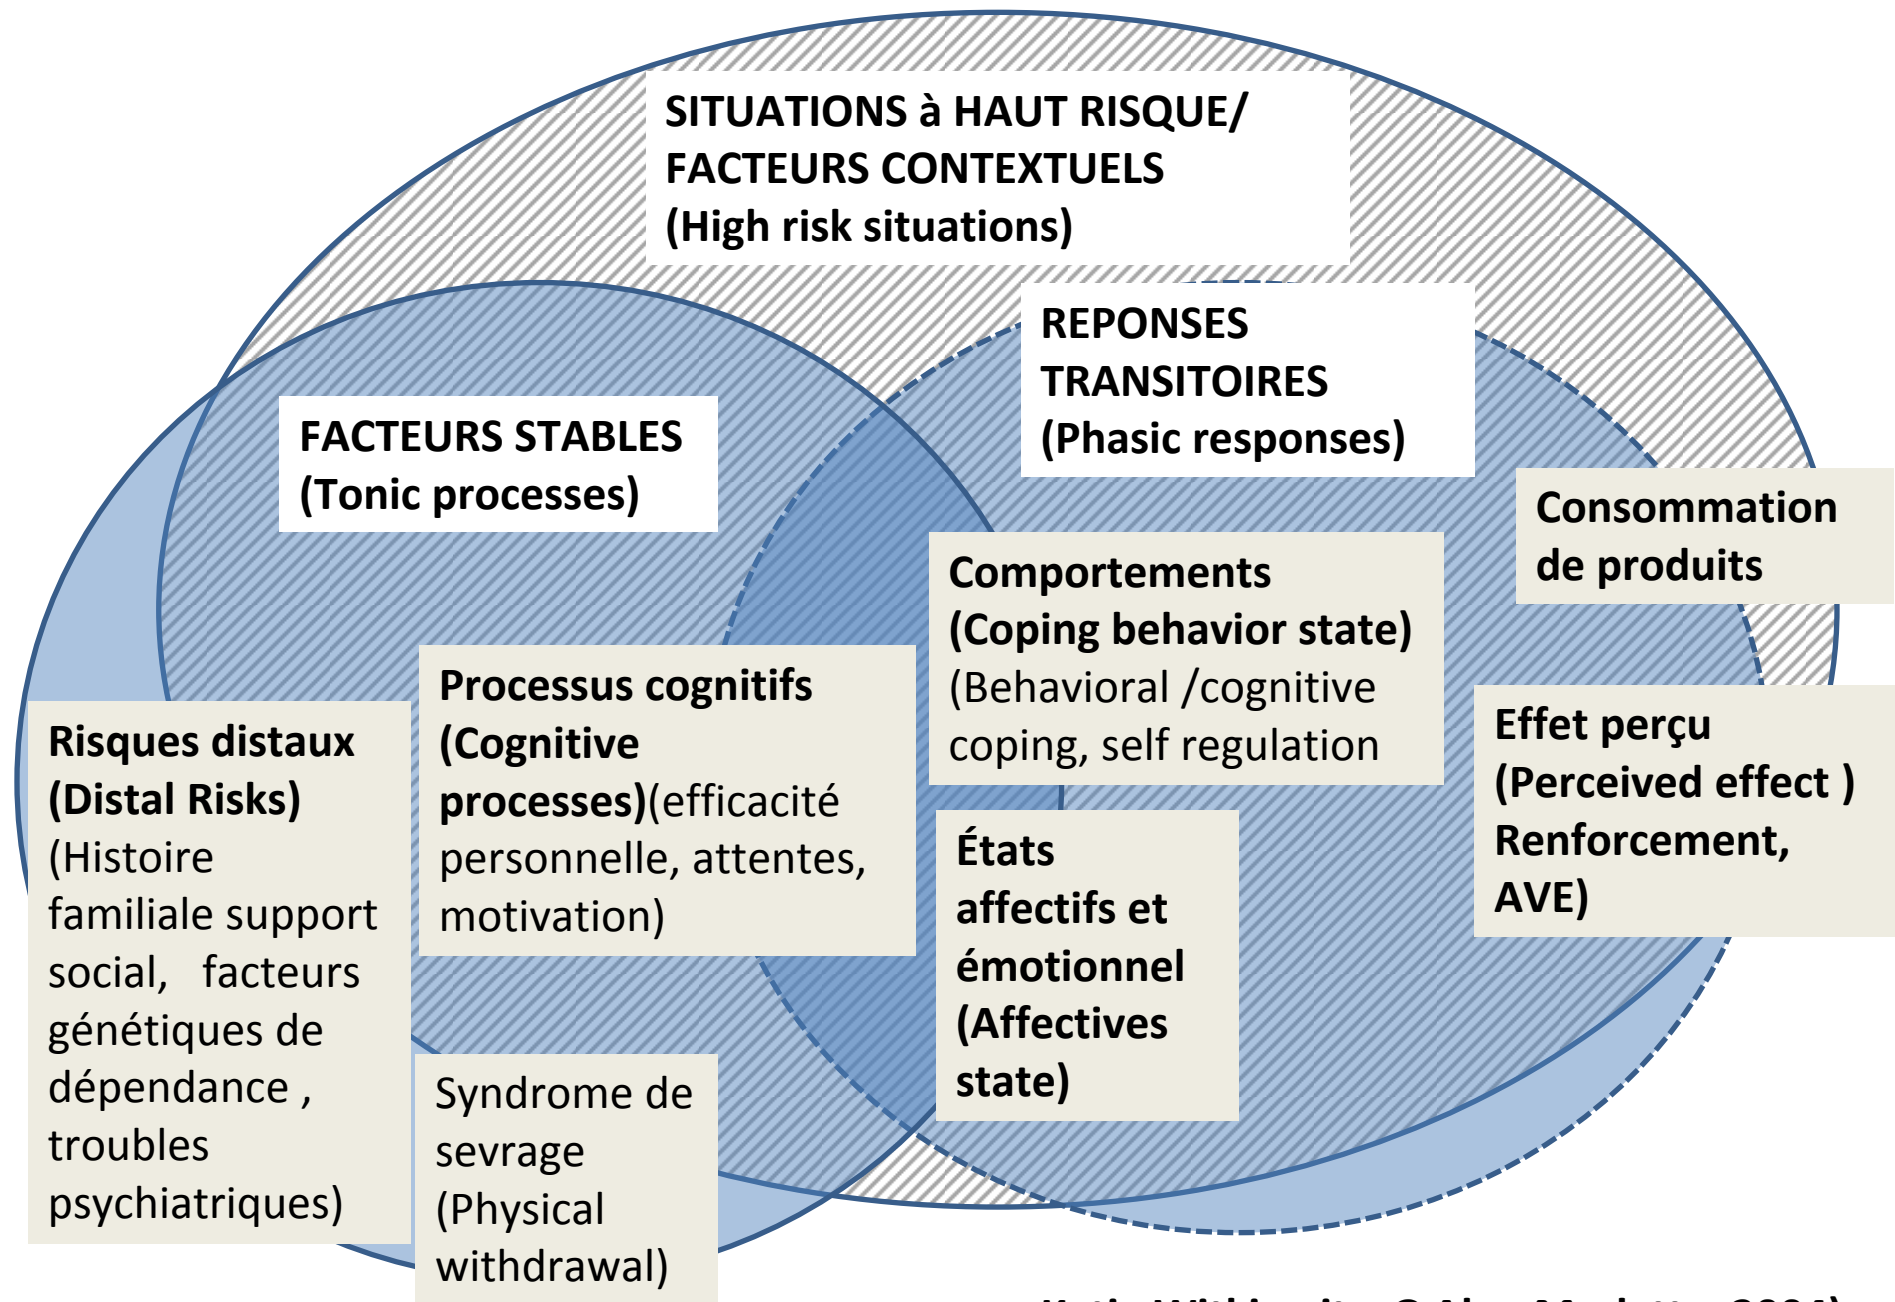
SITUATIONS à HAUT RISQUE/ FACTEURS CONTEXTUELS (High risk situations)

REPONSES TRANSITOIRES (Phasic responses)

FACTEURS STABLES (Tonic processes)

Consommation de produits

Comportements (Coping behavior state) (Behavioral /cognitive coping, self regulation

Processus cognitifs (Cognitive processes)(efficacité personnelle, attentes, motivation)

Risques distaux (Distal Risks) (Histoire familiale support social, facteurs génétiques de dépendance , troubles psychiatriques)

Effet perçu (Perceived effect ) Renforcement, AVE)

États affectifs et émotionnel (Affectives state)

Syndrome de sevrage (Physical withdrawal)

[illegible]